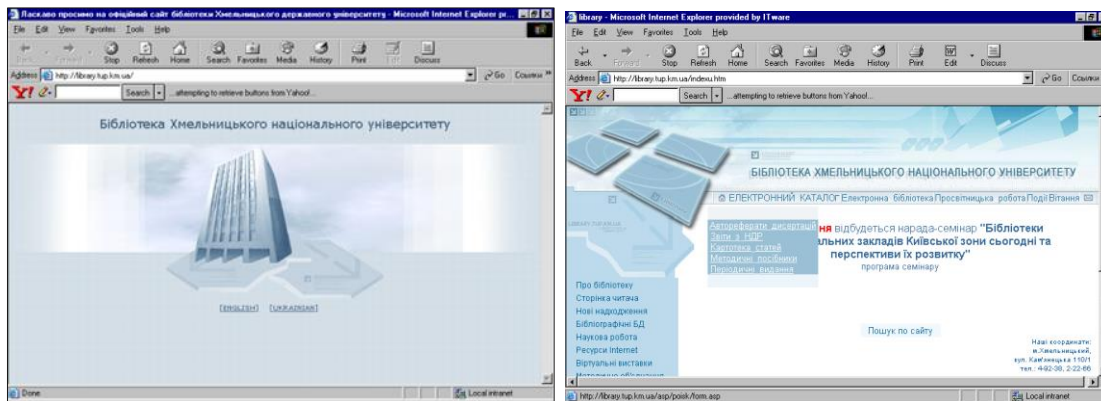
Ласкаво просимо на офіційний сайт бібліотеки Хмельницького державного університету - Microsoft Internet Explorer pr...

File Edit View Favorites Tools Help

Back Forward Stop Refresh Home Search Favorites Media History Print Edit Discuss

Address http://library.tup.km.ua/

Go Ссылки

Search ...attempting to retrieve buttons from Yahoo!...

Бібліотека Хмельницького національного університету

[ENGLISH] [UKRAINIAN]

Done

Local intranet

library - Microsoft Internet Explorer provided by ITware

File Edit View Favorites Tools Help

Back Forward Stop Refresh Home Search Favorites Media History Print Edit Discuss

Address http://library.tup.km.ua/index.htm

Go Ссылки

Search ...attempting to retrieve buttons from Yahoo!...

БІБЛІОТЕКА ХМЕЛЬНИЦЬКОГО НАЦІОНАЛЬНОГО УНІВЕРСИТЕТУ

ЕЛЕКТРОННИЙ КАТАЛОГ Електронна бібліотека Просвітницька робота Події Вітання

Автореферати дисертацій
Звіти з НДР
Картотека статей
Методичні посібники
Періодичні видання

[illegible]ня відбудеться нарада-семінар "Бібліотеки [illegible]льних закладів Київської зони сьогодні та перспективи їх розвитку"

програма семінару

Про бібліотеку
Сторінка читача
Нові надходження
Бібліографічні БД
Наукова робота
Ресурси Internet
Віртуальні виставки

Пошук по сайту

Наші координати:
м.Хмельницький,
вул. Кам'янецька 110/1
тел.: 4-92-38, 2-22-66

http://library.tup.km.ua/asp/poisk/form.asp

Local intranet